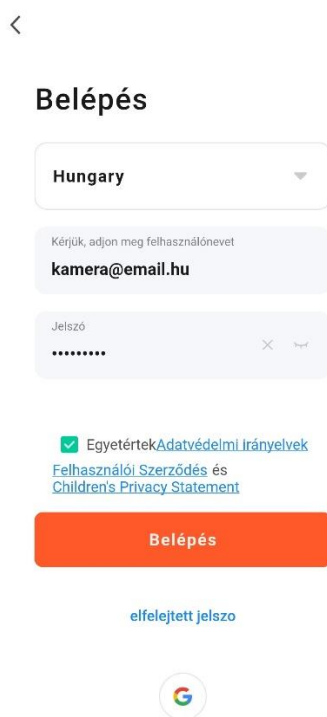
Belépés

Hungary

Kérjük, adjon meg felhasználónevet

kamera@email.hu

Jelszó

•••••••••

EgyetértekAdatvédelmi irányelvek Felhasználói Szerződés és Children's Privacy Statement

Belépés

elfelejtett jelszo

G